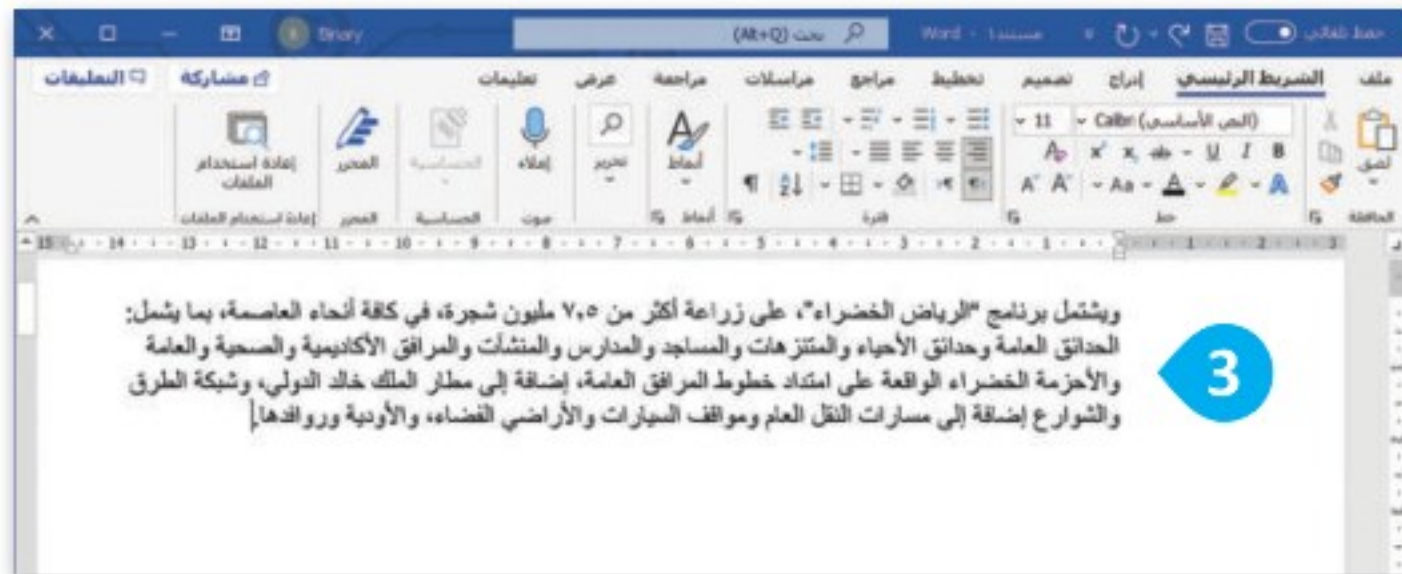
حفظ تلقائي   مستند - Word   بحث (Alt+Q)   Binary

ملف   الشريط الرئيسي   إدراج   تصميم   تخطيط   مراجع   مراسلات   مراجعة   عرض   تعليمات   مشاركة   التعليقات

لصق   الحافظة   (النص الأساسي) Calibri   11   خط   فقرة   أنماط   أنماط   تحرير   إملاء   صوت   الحساسية   الحساسية   المحرر   المحرر   إعادة استخدام الملفات   إعادة استخدام الملفات

3

ويشتمل برنامج "الرياض الخضراء"، على زراعة أكثر من ٧،٥ مليون شجرة، في كافة أنحاء العاصمة، بما يشمل: الحدائق العامة وحدائق الأحياء والمتنزهات والمساجد والمدارس والمنشآت والمرافق الأكاديمية والصحية والعامة والأحزمة الخضراء الواقعة على امتداد خطوط المرافق العامة، إضافة إلى مطار الملك خالد الدولي، وشبكة الطرق والشوارع إضافة إلى مسارات النقل العام ومواقف السيارات والأراضي الفضاء، والأودية وروافدها.